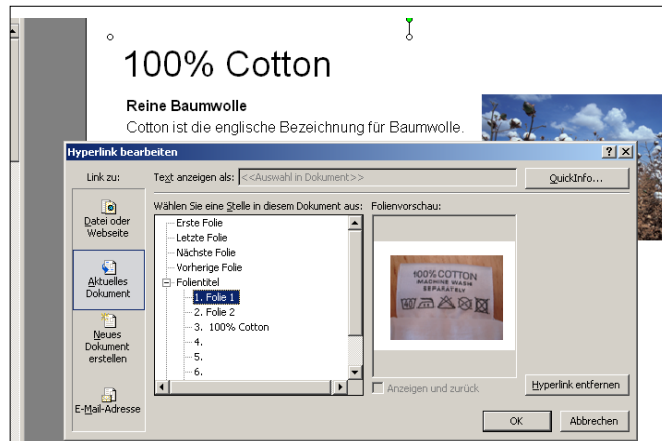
100% Cotton

Reine Baumwolle

Cotton ist die englische Bezeichnung für Baumwolle.

Hyperlink bearbeiten

? X

Link zu:

Text anzeigen als: <<Auswahl in Dokument>>

QuickInfo...

Datei oder Webseite

Aktuelles Dokument

Neues Dokument erstellen

E-Mail-Adresse

Wählen Sie eine Stelle in diesem Dokument aus:

Erste Folie
Letzte Folie
Nächste Folie
Vorherige Folie
Folientitel
1. Folie 1
2. Folie 2
3. 100% Cotton
4.
5.
6.

Folienvorschau:

100% COTTON
MACHINE WASH SEPARATELY

Anzeigen und zurück

Hyperlink entfernen

OK

Abbrechen